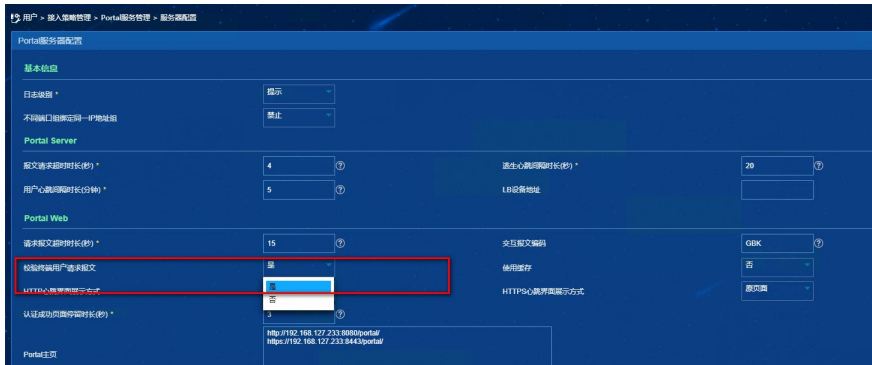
用户 > 接入策略管理 > Portal服务管理 > 服务器配置

Portal服务器配置

基本信息

日志级别 * 提示

不同端口组绑定同一IP地址组 禁止

Portal Server

报文请求超时时长(秒) * 4

逃生心跳间隔时长(秒) * 20

用户心跳间隔时长(分钟) * 5

LB设备地址

Portal Web

请求报文超时时长(秒) * 15

交互报文编码 GBK

校验终端用户请求报文 是

是

否

使用缓存 否

HTTP心跳界面展示方式

HTTPS心跳界面展示方式 原页面

认证成功页面停留时长(秒) * 3

Portal主页 http://192.168.127.233:8080/portal/ https://192.168.127.233:8443/portal/